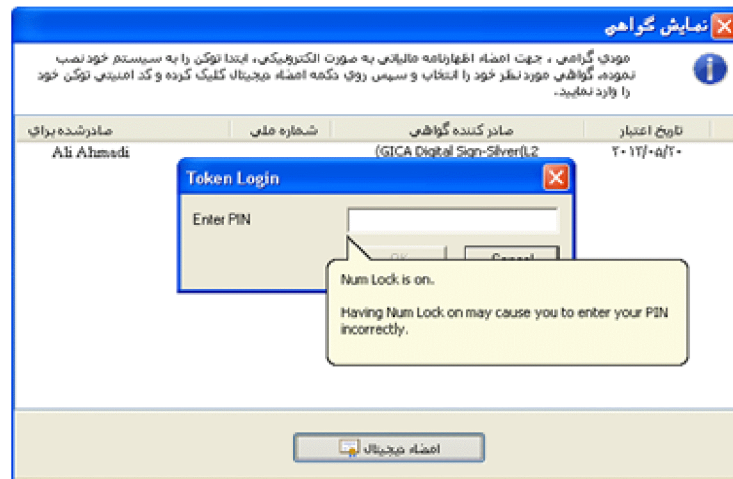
نمايش گواهي

مودي گرامي ، جهت امضاء اظهارنامه مالياتي به صورت الكترونيكي، ابتدا توكن را به سيستم خود نصب نموده، گواهي مورد نظر خود را انتخاب و سپس روي دكمه امضاء ديجيتال كليك كرده و كد امنيتي توكن خود را وارد نماييد.

| صادرشده براي | شماره ملي | صادر كننده گواهي | تاريخ اعتبار |
|---|---|---|---|
| Ali Ahmadi | | (GICA Digital Sign-Silver(L2 | ۲۰۱۲/۰۸/۲۰ |

Token Login

Enter PIN

OK

Cancel

Num Lock is on.

Having Num Lock on may cause you to enter your PIN incorrectly.

امضاء ديجيتال